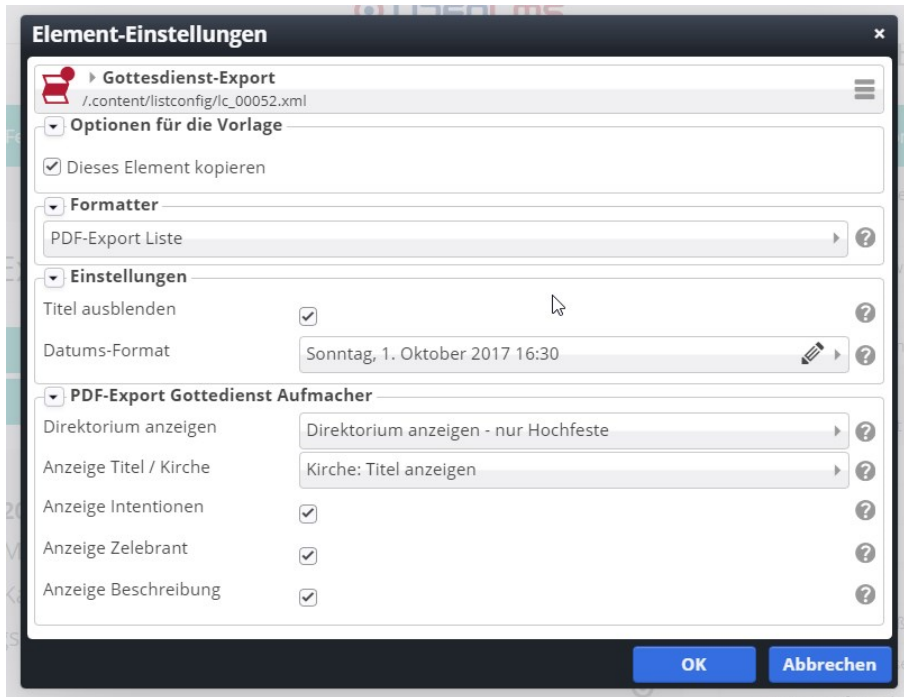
Element-Einstellungen
×

Gottesdienst-Export
/.content/listconfig/lc_00052.xml

Optionen für die Vorlage
Dieses Element kopieren

Formatter
PDF-Export Liste

Einstellungen
Titel ausblenden
Datums-Format
Sonntag, 1. Oktober 2017 16:30

PDF-Export Gottedienst Aufmacher
Direktorium anzeigen
Direktorium anzeigen - nur Hochfeste
Anzeige Titel / Kirche
Kirche: Titel anzeigen
Anzeige Intentionen
Anzeige Zelebrant
Anzeige Beschreibung

OK
Abbrechen